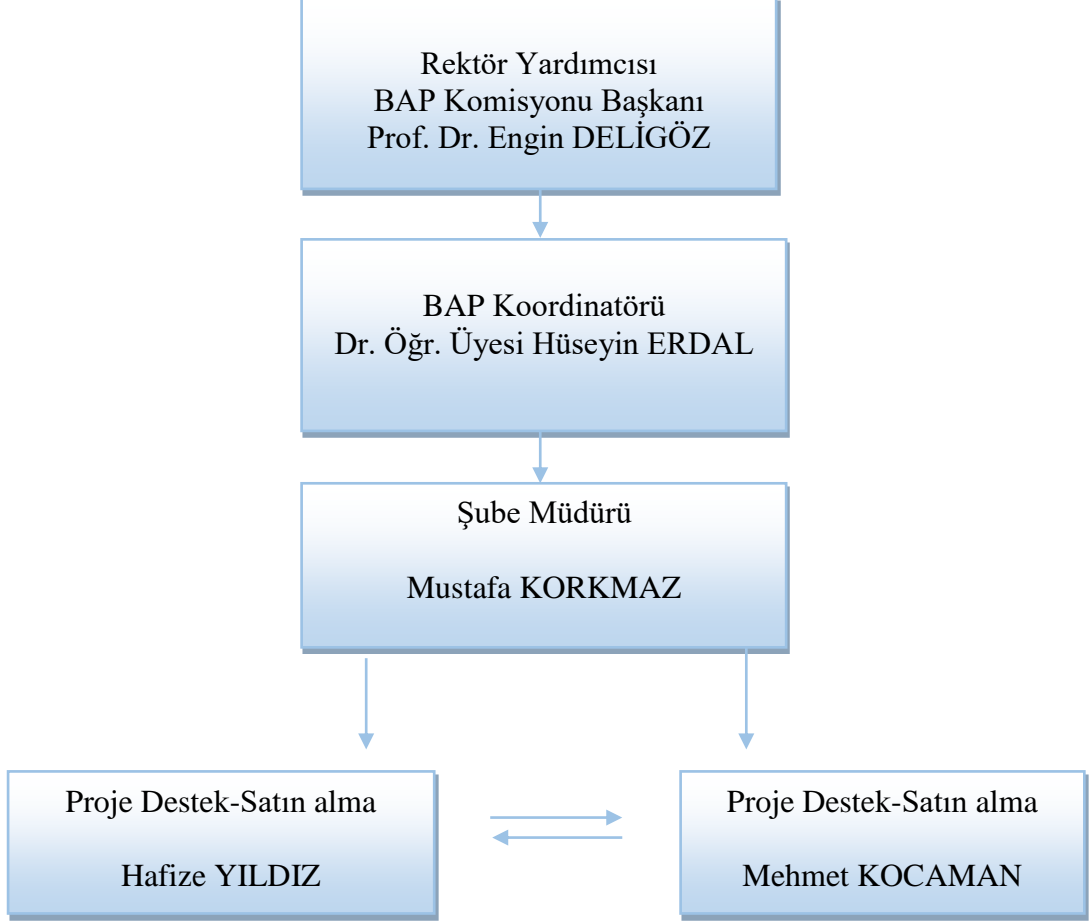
Rektör Yardımcısı
BAP Komisyonu Başkanı
Prof. Dr. Engin DELİGÖZ

BAP Koordinatörü
Dr. Öğr. Üyesi Hüseyin ERDAL

Şube Müdürü

Mustafa KORKMAZ

Proje Destek-Satın alma

Hafize YILDIZ

Proje Destek-Satın alma

Mehmet KOCAMAN